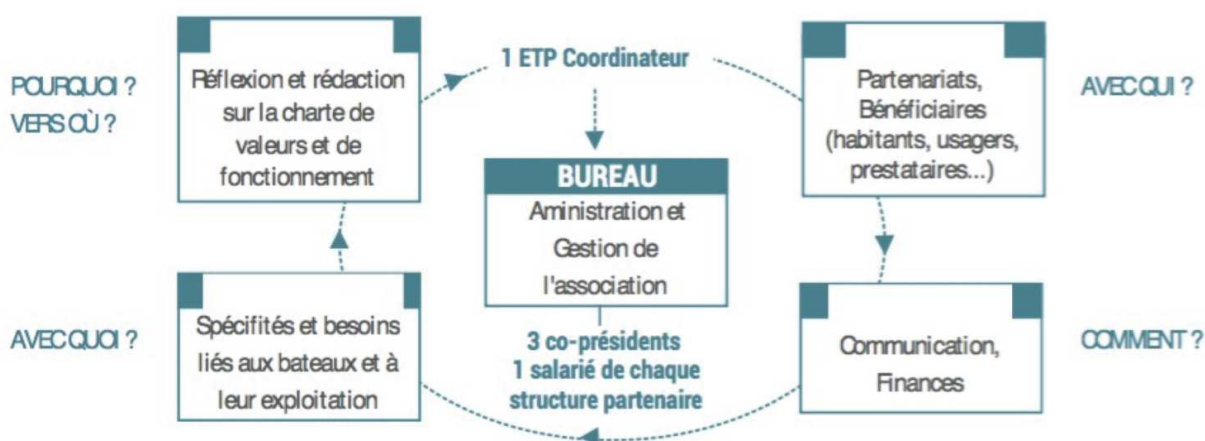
POURQUOI ?
VERS OÙ ?

Réflexion et rédaction sur la charte de valeurs et de fonctionnement

1 ETP Coordinateur

Partenariats, Bénéficiaires (habitants, usagers, prestataires...)

AVEC QUI ?

BUREAU
Aministration et Gestion de l'association

3 co-présidents
1 salarié de chaque structure partenaire

AVEC QUOI ?

Spécifités et besoins liés aux bateaux et à leur exploitation

Communication, Finances

COMMENT ?